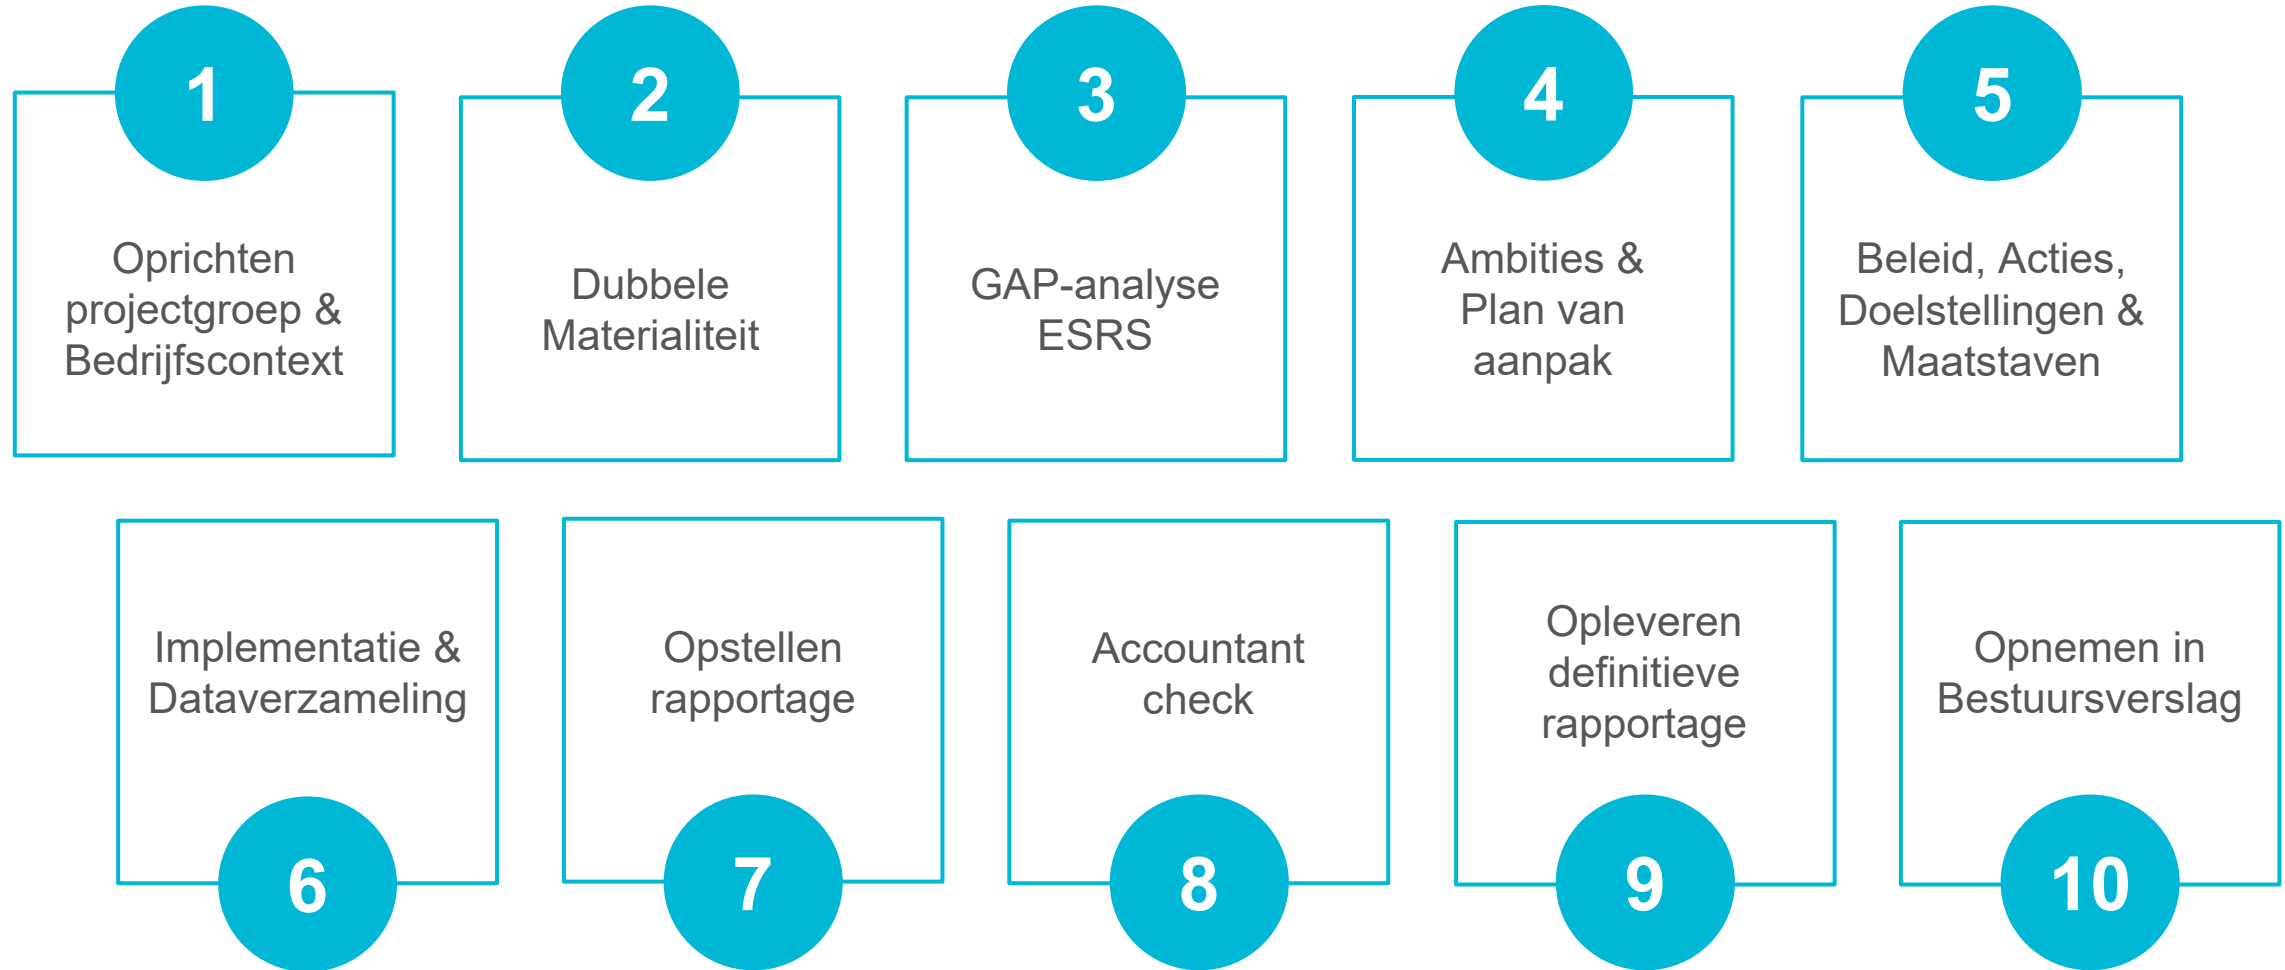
1
Oprichten projectgroep & Bedrijfscontext

2
Dubbele Materialiteit

3
GAP-analyse ESRS

4
Ambities & Plan van aanpak

5
Beleid, Acties, Doelstellingen & Maatstaven

Implementatie & Dataverzameling
6

Opstellen rapportage
7

Accountant check
8

Opleveren definitieve rapportage
9

Opnemen in Bestuursverslag
10